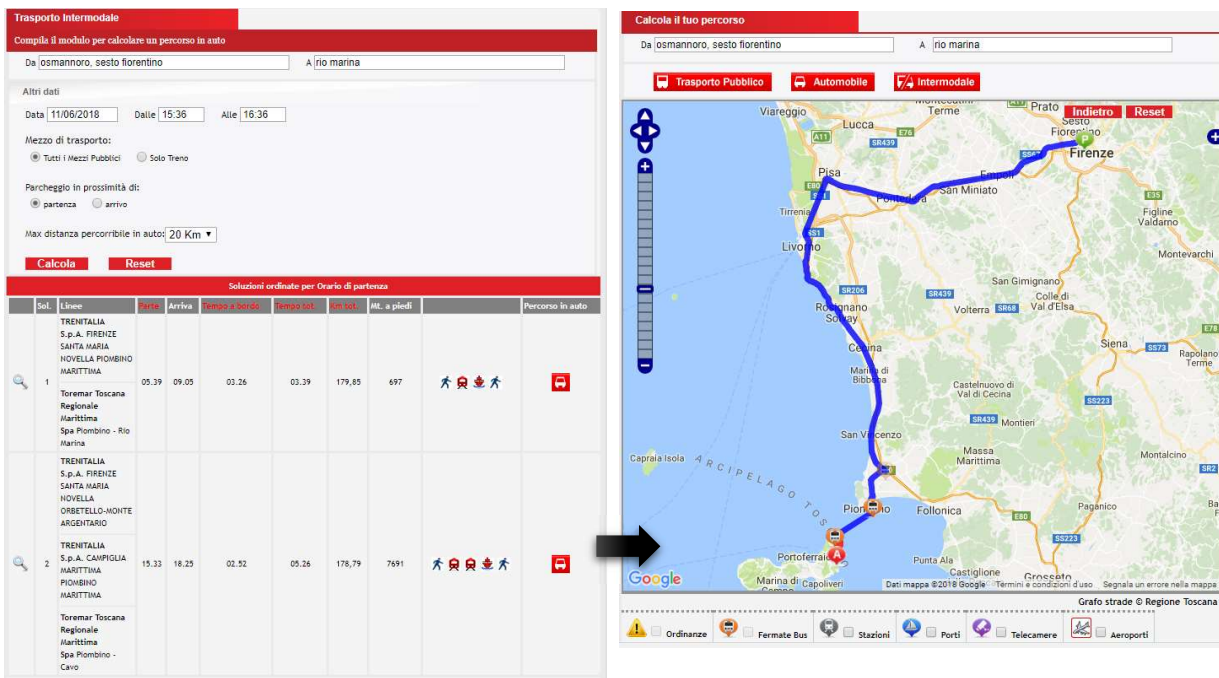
Trasporto Intermodale

Compila il modulo per calcolare un percorso in auto

Da osmannoro, sesto fiorentino A rio marina

Altri dati

Data 11/06/2018 Dalle 15:36 Alle 16:36

Mezzo di trasporto:

Tutti i Mezzi Pubblici Solo Treno

Parcheggio in prossimità di:

partenza arrivo

Max distanza percorribile in auto: 20 Km

Calcola Reset

Soluzioni ordinate per Orario di partenza

| Sol. | Linee | Parte | Arriva | Tempo a bordo | Tempo tot. | Km tot. | Mt. a piedi | | Percorso in auto |
|---|---|---|---|---|---|---|---|---|---|
| 1 | TRENITALIA S.p.A. FIRENZE SANTA MARIA NOVELLA PIOMBINO MARITTIMA<br>Toremar Toscana Regionale Marittima Spa Piombino - Rio Marina | 05.39 | 09.05 | 03.26 | 03.39 | 179,85 | 697 | | |
| 2 | TRENITALIA S.p.A. FIRENZE SANTA MARIA NOVELLA ORBETELLO-MONTE ARGENTARIO<br>TRENITALIA S.p.A. CAMPIGLIA MARITTIMA PIOMBINO MARITTIMA<br>Toremar Toscana Regionale Marittima Spa Piombino - Cavo | 15.33 | 18.25 | 02.52 | 05.26 | 178,79 | 7691 | | |

Calcola il tuo percorso

Da osmannoro, sesto fiorentino A rio marina

Trasporto Pubblico Automobile Intermodale

Indietro Reset

Viareggio Lucca Prato Sesto Fiorentino Firenze A11 E76 SR439 Pisa E80 Empoli Pontedera San Miniato Tirrenia Livorno SS1 Figline Valdarno E35 Montevarchi SR206 SR439 San Gimignano Rosignano Solvay Volterra SR68 Colle di Val d'Elsa Cecina Siena SS73 Rapolano Terme Marina di Bibbona Castelnuovo di Val di Cecina SS223 SR439 Monticri San Vincenzo Massa Marittima Capraia Isola ARCIPELAGO TOSCANO Montalcino Piombino Follonica E80 Paganico Portoferraio Punta Ala SS223 Marina di Campo Capoliveri Castiglione Grosseto E78 SR2

Google Dati mappa ©2018 Google Termini e condizioni d'uso Segnala un errore nella mappa

Grafo strade © Regione Toscana

Ordinanze Fermate Bus Stazioni Porti Telecamere Aeroporti